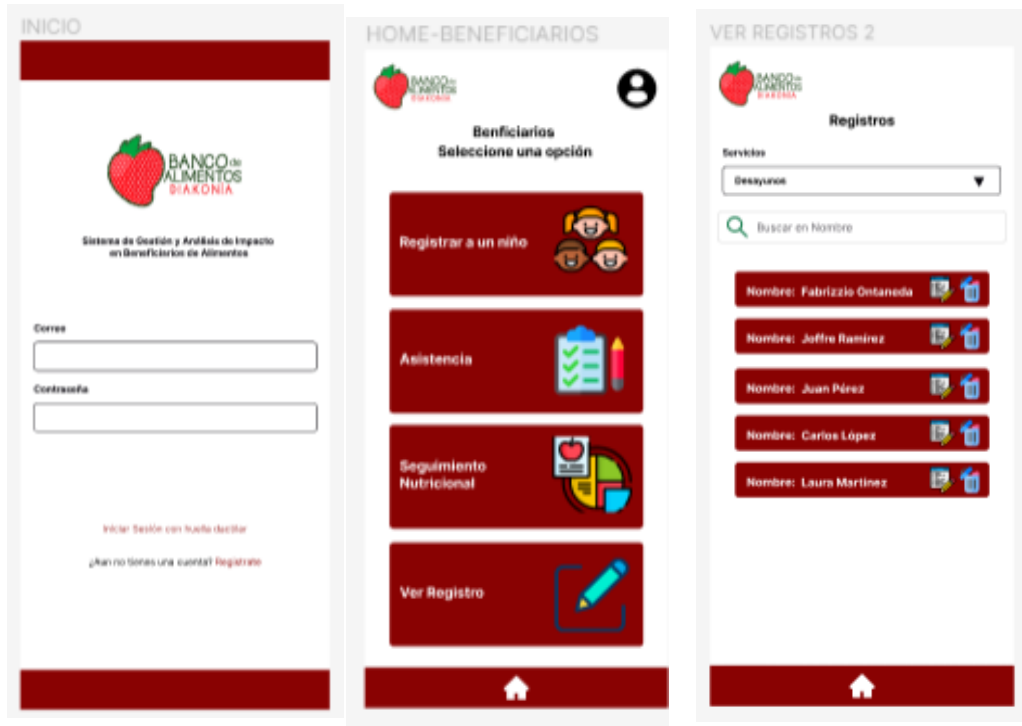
INICIO

BANCO de ALIMENTOS DIAKONIA

Sistema de Gestión y Análisis de Impacto en Beneficiarios de Alimentos

Correo

Contraseña

Iniciar Sesión con huella dactilar

¿Aun no tienes una cuenta? Registrate

HOME-BENEFICIARIOS

BANCO de ALIMENTOS DIAKONIA

Benficiarios
Seleccione una opción

Registrar a un niño

Asistencia

Seguimiento Nutricional

Ver Registro

VER REGISTROS 2

BANCO de ALIMENTOS DIAKONIA

Registros

Servicios

Desayunos

Buscar en Nombre

Nombre: Fabrizzio Ontaneda

Nombre: Joffre Ramirez

Nombre: Juan Pérez

Nombre: Carlos López

Nombre: Laura Martinez